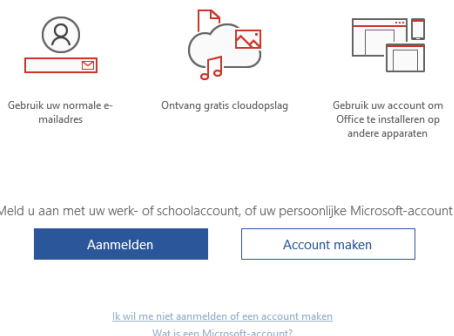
Gebruik uw normale e-mailadres

Ontvang gratis cloudopslag

Gebruik uw account om Office te installeren op andere apparaten

Meld u aan met uw werk- of schoolaccount, of uw persoonlijke Microsoft-account

Aanmelden

Account maken

Ik wil me niet aanmelden of een account maken

Wat is een Microsoft-account?